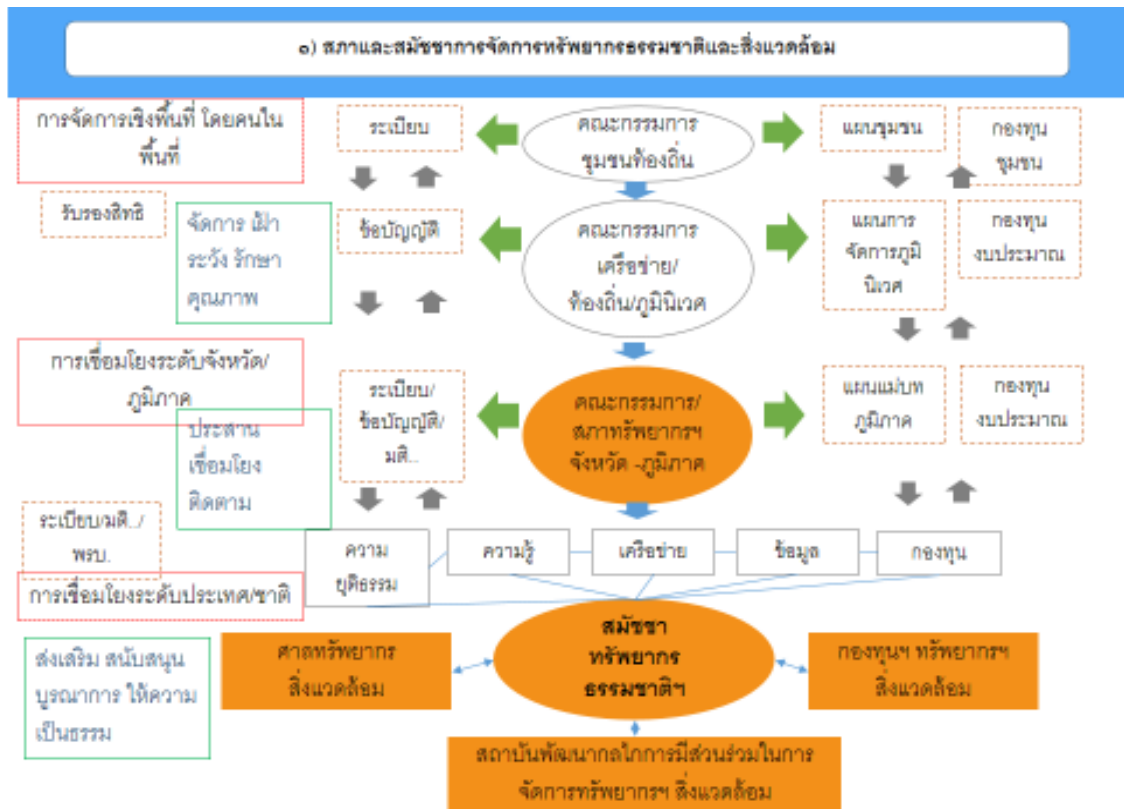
๑) สภาและสมัชชาการจัดการทรัพยากรธรรมชาติและสิ่งแวดล้อม

การจัดการเชิงพื้นที่ โดยคนในพื้นที่

รับรองสิทธิ

จัดการ เฝ้าระวัง รักษาคุณภาพ

ระเบียบ

คณะกรรมการชุมชนท้องถิ่น

แผนชุมชน

กองทุนชุมชน

ข้อบัญญัติ

คณะกรรมการเครือข่าย/ท้องถิ่น/ภูมินิเวศ

แผนการจัดการภูมินิเวศ

กองทุนงบประมาณ

การเชื่อมโยงระดับจังหวัด/ภูมิภาค

ประสาน เชื่อมโยง ติดตาม

ระเบียบ/ข้อบัญญัติ/มติ..

คณะกรรมการ/สภาทรัพยากรฯ จังหวัด -ภูมิภาค

แผนแม่บทภูมิภาค

กองทุนงบประมาณ

ระเบียบ/มติ../พรบ.

การเชื่อมโยงระดับประเทศ/ชาติ

ความยุติธรรม

ความรู้

เครือข่าย

ข้อมูล

กองทุน

ส่งเสริม สนับสนุน บูรณาการ ให้ความเป็นธรรม

ศาลทรัพยากรสิ่งแวดล้อม

สมัชชาทรัพยากรธรรมชาติฯ

กองทุนฯ ทรัพยากรฯ สิ่งแวดล้อม

สถาบันพัฒนากลไกการมีส่วนร่วมในการจัดการทรัพยากรฯ สิ่งแวดล้อม